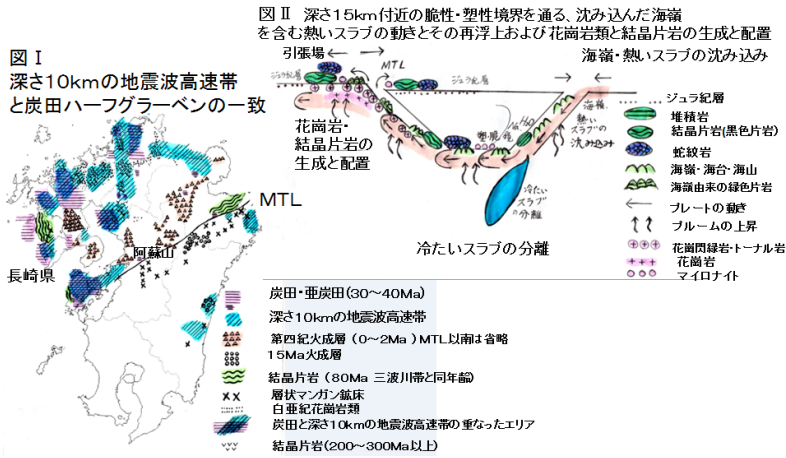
図Ⅱ　深さ15km付近の脆性・塑性境界を通る、沈み込んだ海嶺を含む熱いスラブの動きとその再浮上および花崗岩類と結晶片岩の生成と配置

図Ⅰ
深さ10kmの地震波高速帯と炭田ハーフグラーベンの一致

引張場
MTL
ジュラ紀層
海嶺・熱いスラブの沈み込み
海嶺
熱いスラブの沈み込み
塑性層
冷たいスラブの分離
花崗岩・結晶片岩の生成と配置
冷たいスラブの分離

ジュラ紀層
堆積岩
結晶片岩(黒色片岩)
蛇紋岩
海嶺・海台・海山
海嶺由来の緑色片岩
プレートの動き
プルームの上昇
花崗閃緑岩・トーナル岩
花崗岩
マイロナイト

MTL
阿蘇山
長崎県

炭田・亜炭田(30～40Ma)
深さ10kmの地震波高速帯
第四紀火成層（0～2Ma）MTL以南は省略
15Ma火成層
結晶片岩（80Ma 三波川帯と同年齢）
層状マンガン鉱床
白亜紀花崗岩類
炭田と深さ10kmの地震波高速帯の重なったエリア
結晶片岩(200～300Ma以上)